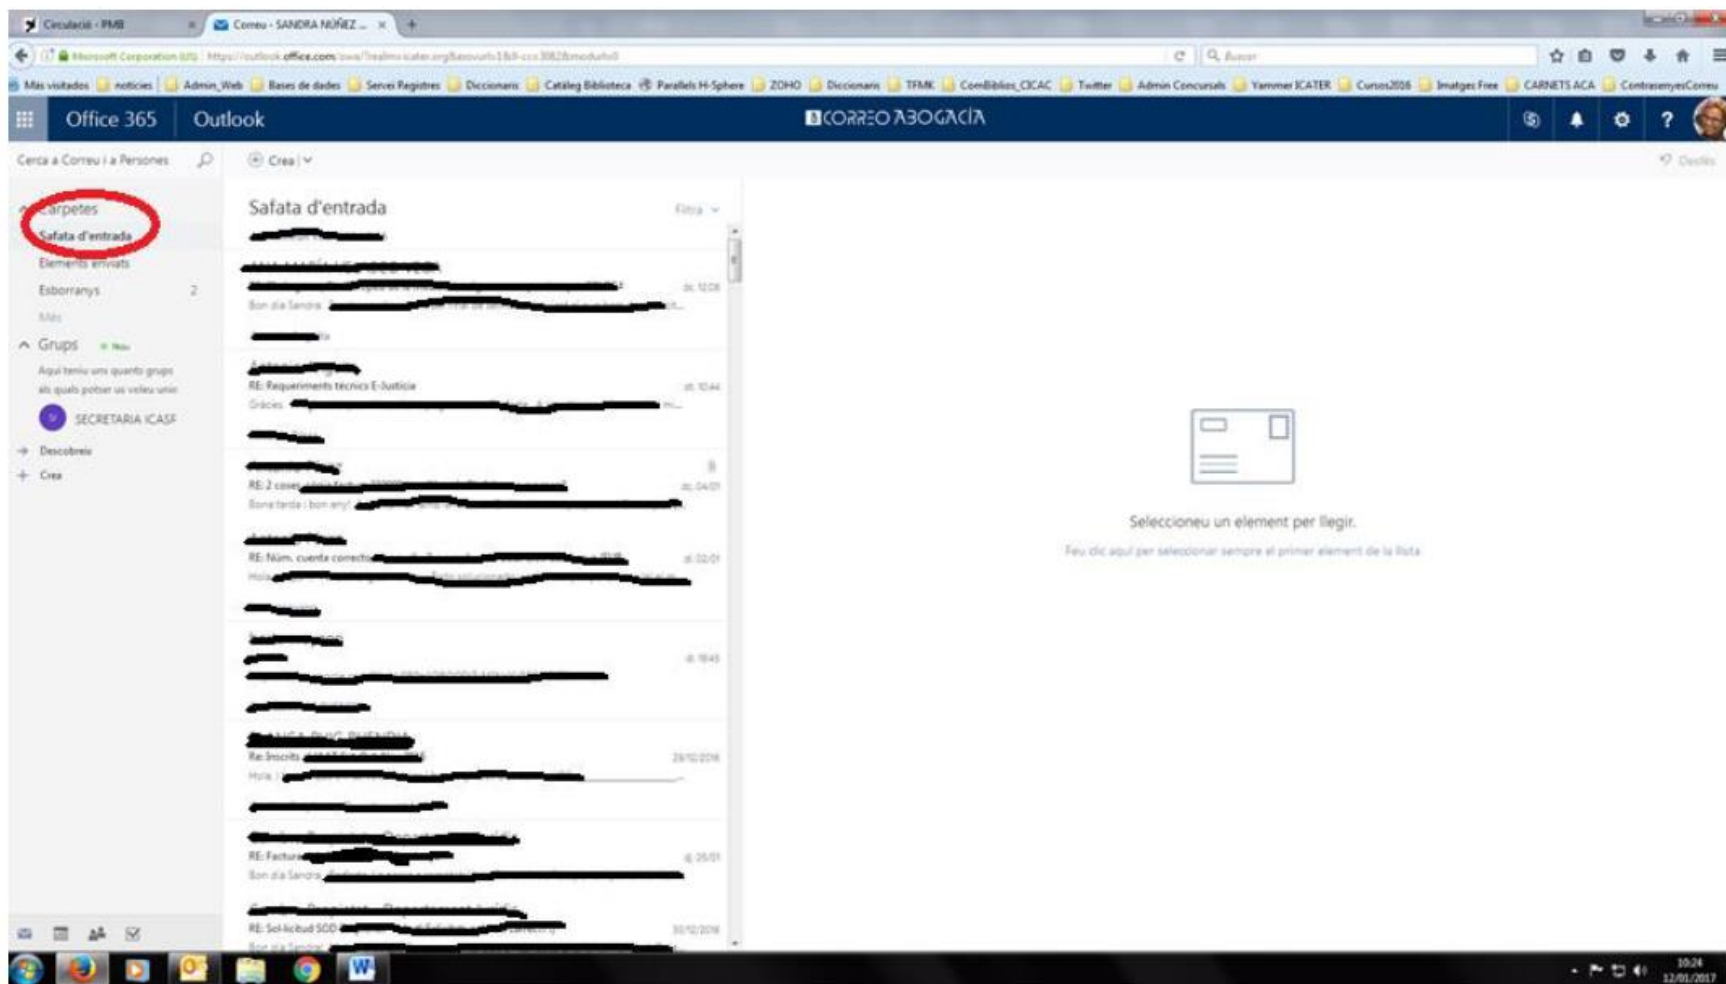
Circulació - PMB
Correu - SANDRA NÚÑEZ ...
Microsoft Corporation (US) https://outlook.office.com/owa/?realm=icater.org&exsvurl=1&ll-cc=3082&modurl=0
Buscar
Más visitados noticies Admin_Web Bases de dades Servei Registres Diccionaris Catàleg Biblioteca Parallels H-Sphere ZOHO Diccionaris TFMK CombiblosCICAC Twitter Admin Concursals Yammer ICATER Cursos2016 Imatges Free CARNETS ACA ContrasenyesCorreu
Office 365 Outlook
CORREO ABOGACÍA
Cerca a Correu i a Persones
Crea
Desfés
Carpetes
Safata d'entrada
Elements enviats
Esborranys 2
Més
Grups Nou
Aquí teniu uns quants grups als quals potser us voleu unir.
SECRETARIA ICASF
Descobreix
Crea
Safata d'entrada
Filtra
dc. 12:08
Bon dia Sandra
RE: Requeriments tècnics E-Justícia
dc. 10:44
Gràcies
RE: 2 coses
dc. 04:01
Bona tarda i bon any!
RE: Núm. cuenta correcto
dl. 02:01
Hola
dl. 19:45
Re: Inscrits
29/12/2016
Hola
RE: Factura
dj. 26/01
Bon dia Sandra
RE: Sol·licitud SOD
30/12/2016
Bon dia Sandra
Seleccioneu un element per llegir.
Feu clic aquí per seleccionar sempre el primer element de la llista
10:24
12/01/2017